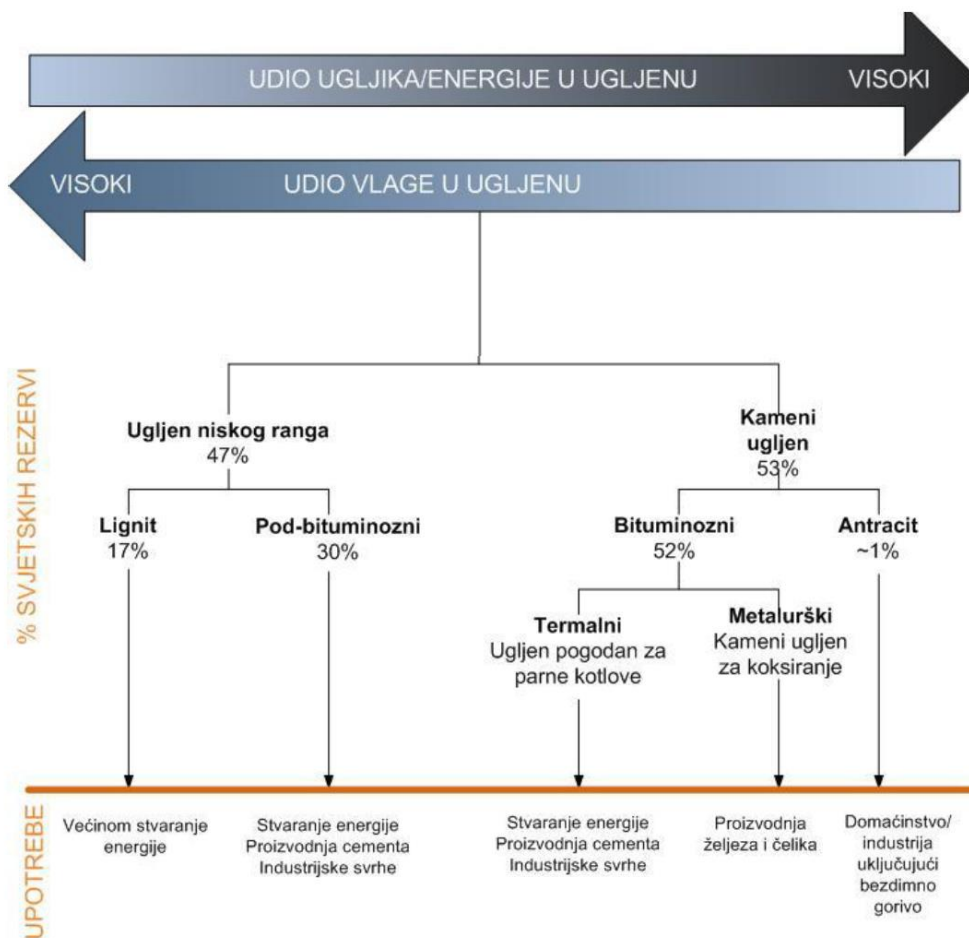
UDIO UGLJIKA/ENERGIJE U UGLJENU VISOKI

VISOKI UDIO VLAGE U UGLJENU

% SVJETSKIH REZERVI

Ugljen niskog ranga
47%

Kameni ugljen
53%

Lignit
17%

Pod-bituminozni
30%

Bituminozni
52%

Antracit
~1%

Termalni
Ugljen pogodan za parne kotlove

Metalurški
Kameni ugljen za koksiranje

UPOTREBE

Većinom stvaranje energije

Stvaranje energije
Proizvodnja cementa
Industrijske svrhe

Stvaranje energije
Proizvodnja cementa
Industrijske svrhe

Proizvodnja željeza i čelika

Domaćinstvo/ industrija uključujući bezdimno gorivo